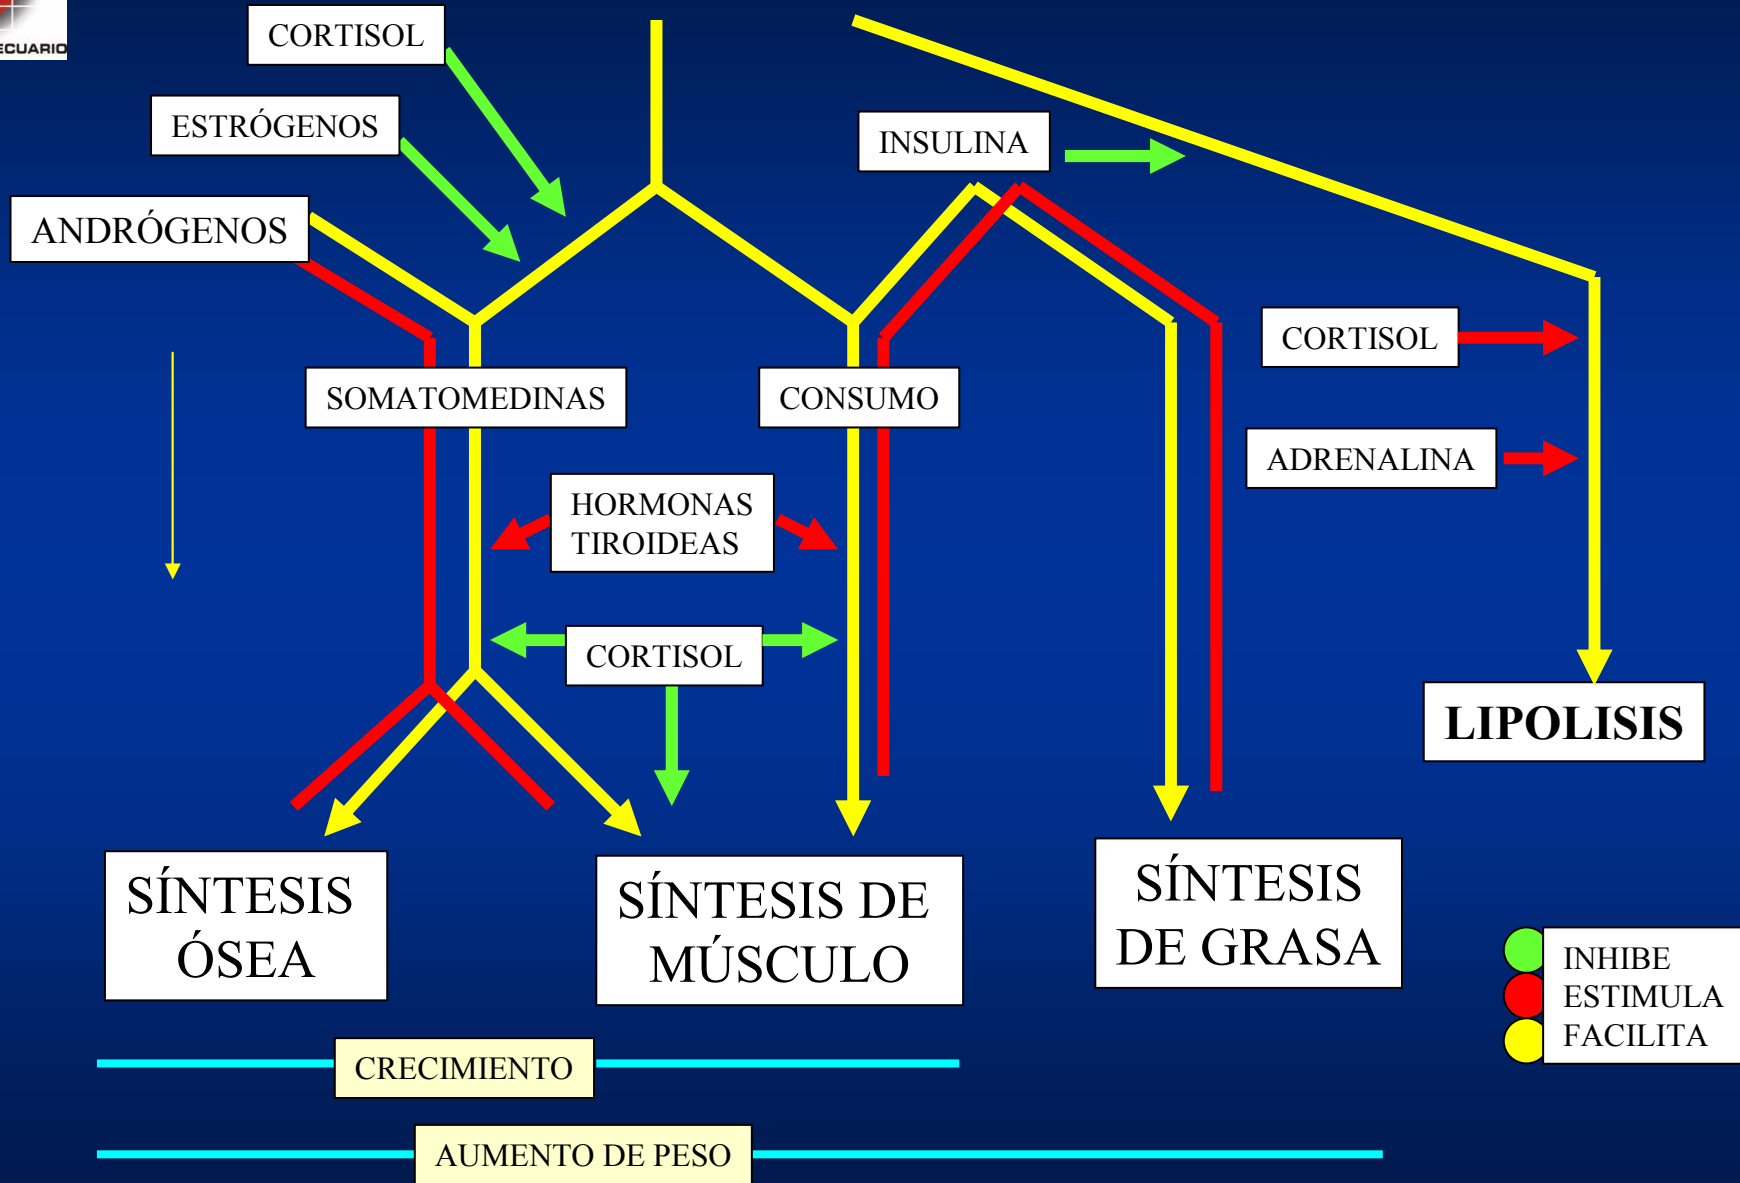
ECUARIO

CORTISOL

ESTRÓGENOS

ANDRÓGENOS

INSULINA

CORTISOL

SOMATOMEDINAS

CONSUMO

ADRENALINA

HORMONAS TIROIDEAS

CORTISOL

LIPOLISIS

SÍNTESIS ÓSEA

SÍNTESIS DE MÚSCULO

SÍNTESIS DE GRASA

INHIBE
ESTIMULA
FACILITA

CRECIMIENTO

AUMENTO DE PESO